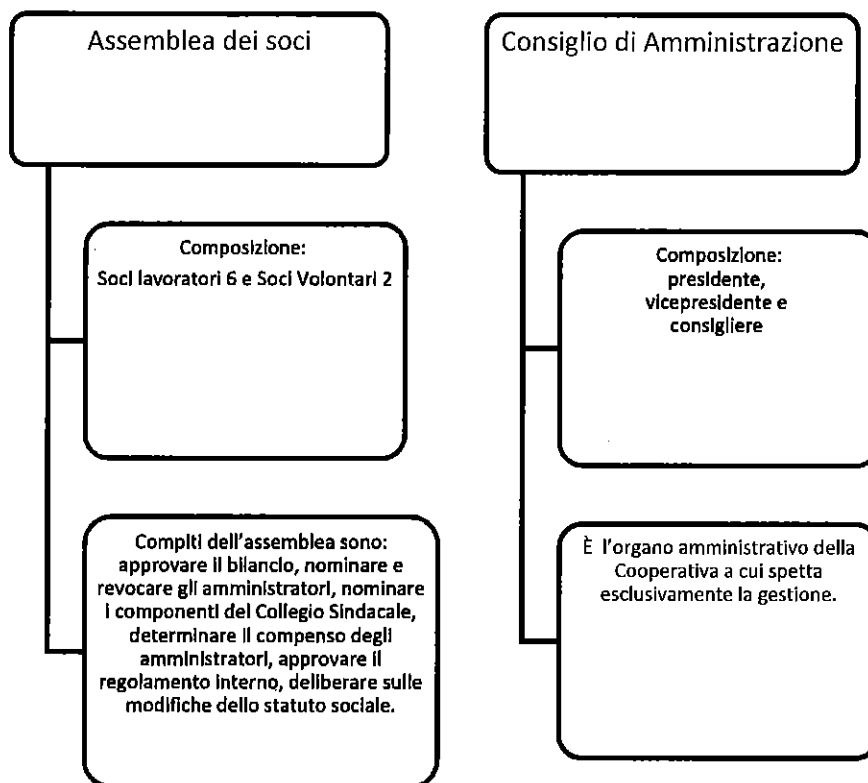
Assemblea dei soci

Composizione:
Soci lavoratori 6 e Soci Volontari 2

Compiti dell'assemblea sono: approvare il bilancio, nominare e revocare gli amministratori, nominare i componenti del Collegio Sindacale, determinare il compenso degli amministratori, approvare il regolamento interno, deliberare sulle modifiche dello statuto sociale.

Consiglio di Amministrazione

Composizione:
presidente, vicepresidente e consigliere

È l'organo amministrativo della Cooperativa a cui spetta esclusivamente la gestione.